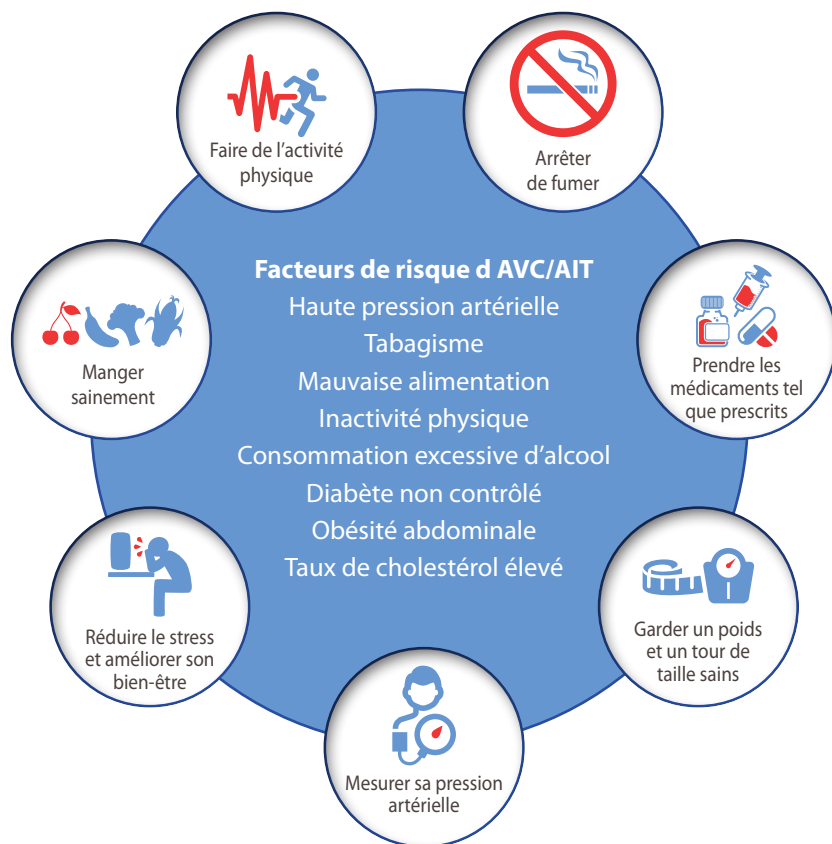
Faire de l’activité physique

Arrêter de fumer

Manger sainement

Facteurs de risque d AVC/AIT
Haute pression artérielle
Tabagisme
Mauvaise alimentation
Inactivité physique
Consommation excessive d’alcool
Diabète non contrôlé
Obésité abdominale
Taux de cholestérol élevé

Prendre les médicaments tel que prescrits

Réduire le stress et améliorer son bien-être

Garder un poids et un tour de taille sains

Mesurer sa pression artérielle